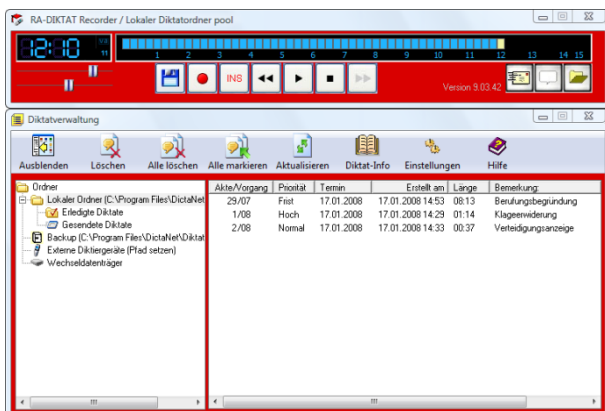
RA-DIKTAT Recorder / Lokaler Diktatordner pool

12:10

1 2 3 4 5 6 7 8 9 10 11 12 13 14 15

INS

Version 9.03.42

Diktatverwaltung

Ausblenden Löschen Alle löschen Alle markieren Aktualisieren Diktat-Info Einstellungen Hilfe

Ordner
Lokaler Ordner (C:\Program Files\DictaNet
Erledigte Diktate
Gesendete Diktate
Backup (C:\Program Files\DictaNet\Diktat
Externe Diktiergeräte (Pfad setzen)
Wechseldatenträger

| Akte/Vorgang | Priorität | Termin | Erstellt am | Länge | Bemerkung: |
|---|---|---|---|---|---|
| 29/07 | Frist | 17.01.2008 | 17.01.2008 14:53 | 08:13 | Berufungsbegründung |
| 1/08 | Hoch | 17.01.2008 | 17.01.2008 14:29 | 01:14 | Klageerwiderung |
| 2/08 | Normal | 17.01.2008 | 17.01.2008 14:33 | 00:37 | Verteidigungsanzeige |